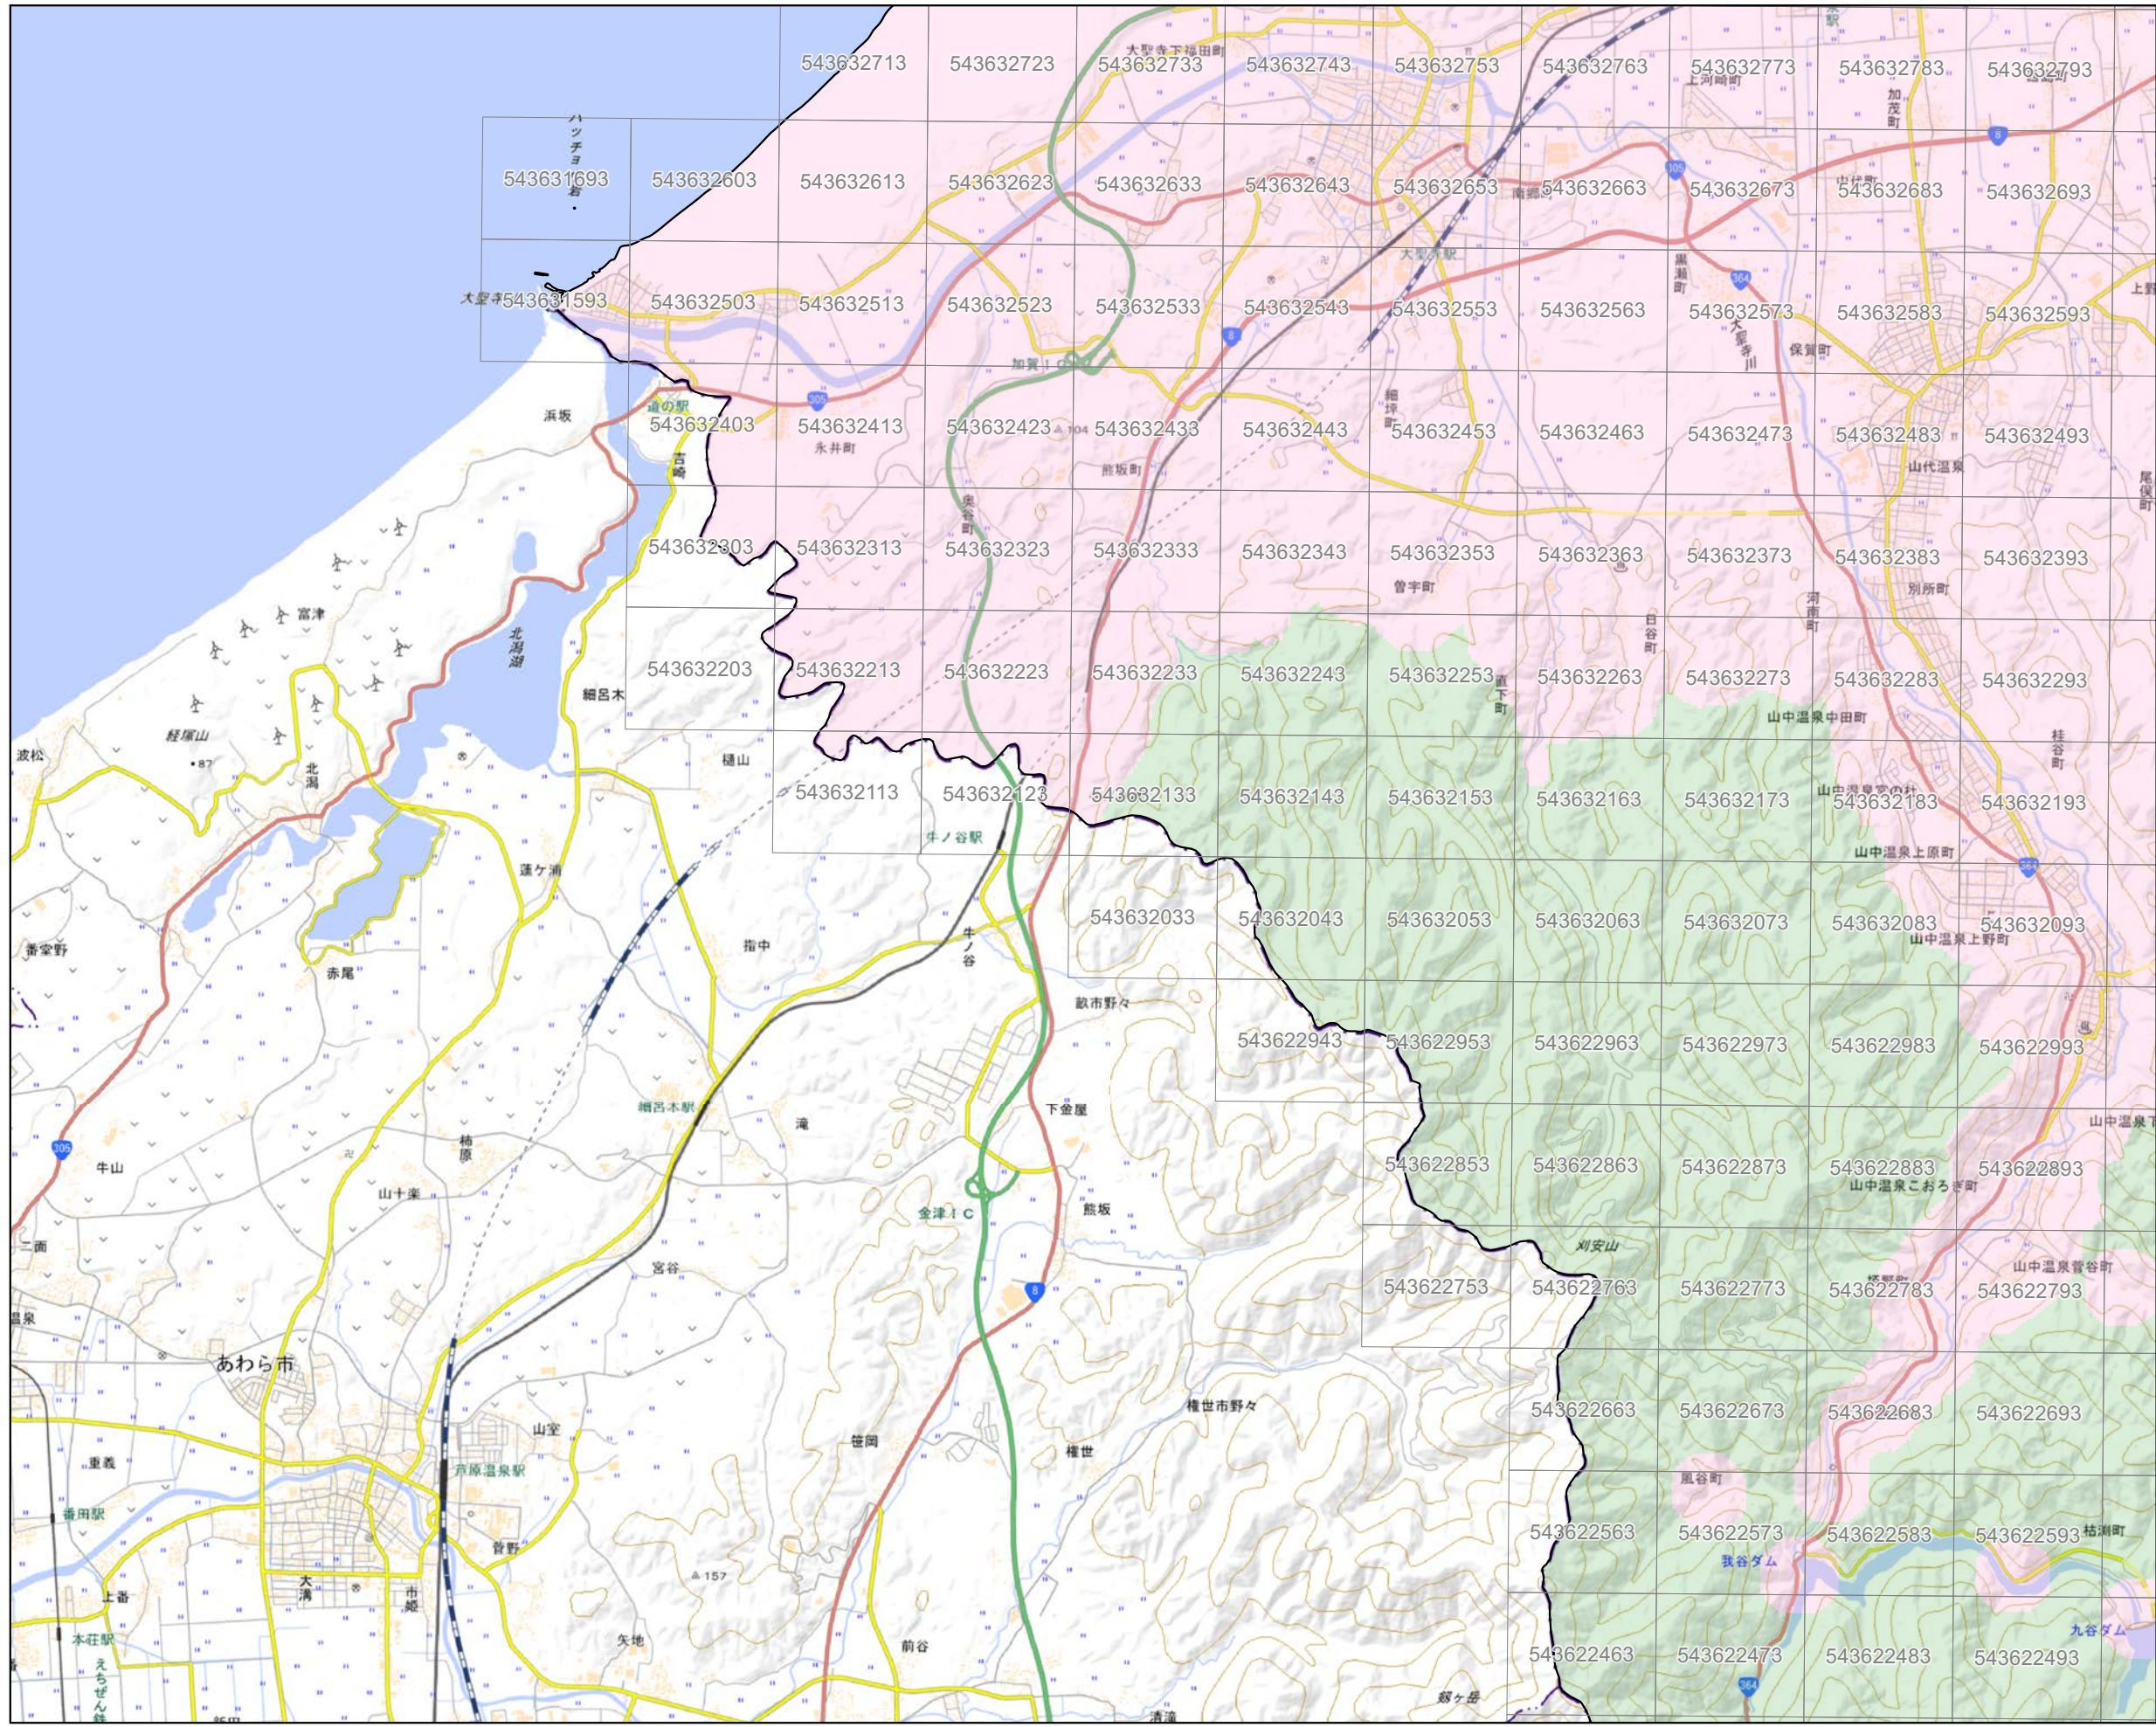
543632713 543632723 大聖寺下福田町 543632733 543632743 543632753 543632763 543632773 上河崎町 543632783 加茂町 543632793

ハッチョ岩 543631693 543632603 543632613 543632623 543632633 543632643 543632653 南郷町 543632663 543632673 中代町 543632683 543632693

大聖寺 543631593 543632503 543632513 543632523 543632533 543632543 大聖寺駅 543632553 543632563 黒瀬町 543632573 大聖寺川 保賀町 543632583 543632593 上野

加賀IC

浜坂 道の駅 543632403 吉崎 543632413 永井町 543632423 104 543632433 熊坂町 543632443 細坪町 543632453 543632463 543632473 543632483 山代温泉 543632493 尾俣町

543632303 543632313 奥谷町 543632323 543632333 543632343 543632353 曽宇町 543632363 543632373 河南町 543632383 別所町 543632393

富津 北潟湖 細呂木 543632203 543632213 543632223 543632233 543632243 543632253 直下町 日谷町 543632263 543632273 543632283 山中温泉中田町 543632293 桂谷町

経塚山 87 北潟 波松 樋山 543632113 543632123 牛ノ谷駅 543632133 543632143 543632153 543632163 543632173 山中温泉宮の杜 543632183 543632193 山中温泉上原町

蓮ケ浦 番室野 赤尾 指中 牛ノ谷 543632033 543632043 543632053 543632063 543632073 543632083 山中温泉上野町 543632093

畝市野々 543622943 543622953 543622963 543622973 543622983 543622993

細呂木駅 滝 下金屋 山中温泉

牛山 柿原 山十楽 金津IC 熊坂 543622853 543622863 543622873 543622883 山中温泉こおろぎ町 543622893

二面 宮谷 刈安山 543622753 543622763 543622773 543622783 山中温泉菅谷町 543622793

温泉 あわら市 権世市野々 543622663 543622673 543622683 543622693

重義 山室 笹岡 権世 芦原温泉駅 風谷町

番田駅 543622563 543622573 543622583 543622593 枯淵町 我谷ダム

上番 大溝 市姫 舟津 157 前谷

本荘駅 えちぜん鉄 矢地 543622463 543622473 543622483 543622493 九谷ダム

清滝 剣ヶ岳 新田